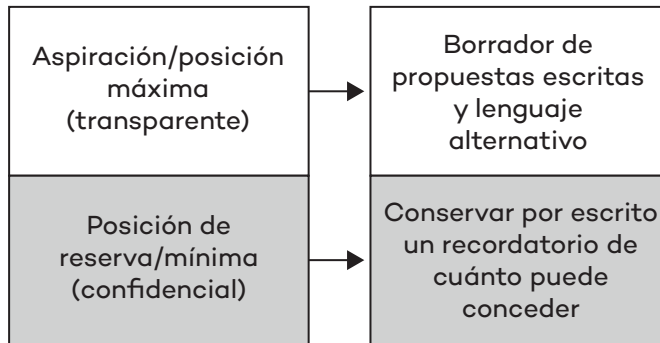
Aspiración/posición máxima (transparente)

Borrador de propuestas escritas y lenguaje alternativo

Posición de reserva/mínima (confidencial)

Conservar por escrito un recordatorio de cuánto puede conceder